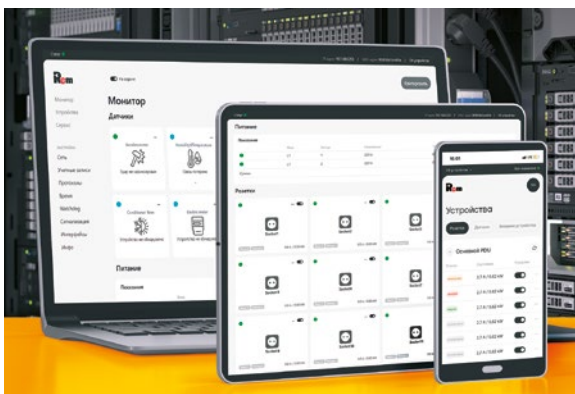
Rem

Монитор
Устройства
Сервис

Сеть
Учетные записи
Протоколы
Время
Watchdog
Сигнализация
Интеграция
Инфо

Монитор

Датчики

Протечка
Дым не обнаружен
Окно открыто
Устройство не обнаружено

Питание

Питание

Розетки

Socket1
Socket2
Socket3
Socket4
Socket5
Socket6
Socket7
Socket8
Socket9

Rem

Устройства

Основной PDU

2.7 A / 0.62 кВт
2.7 A / 0.62 кВт
2.7 A / 0.62 кВт
2.7 A / 0.62 кВт
2.7 A / 0.62 кВт
2.7 A / 0.62 кВт
2.7 A / 0.62 кВт